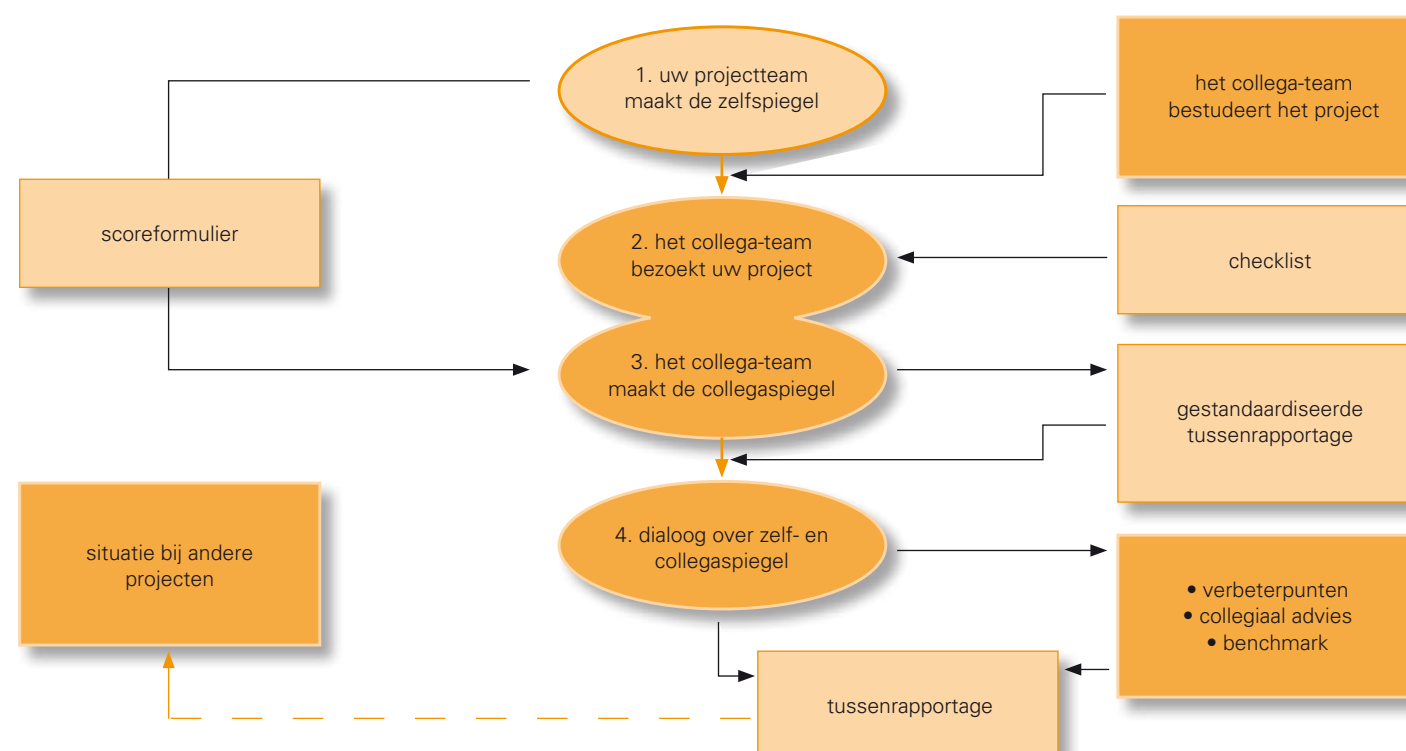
1. uw projectteam maakt de zelfspiegel

het collega-team bestudeert het project

scoreformulier

2. het collega-team bezoekt uw project

checklist

3. het collega-team maakt de collegaspiegel

gestandaardiseerde tussenrapportage

situatie bij andere projecten

4. dialoog over zelf- en collegaspiegel

• verbeterpunten
• collegiaal advies
• benchmark

tussenrapportage